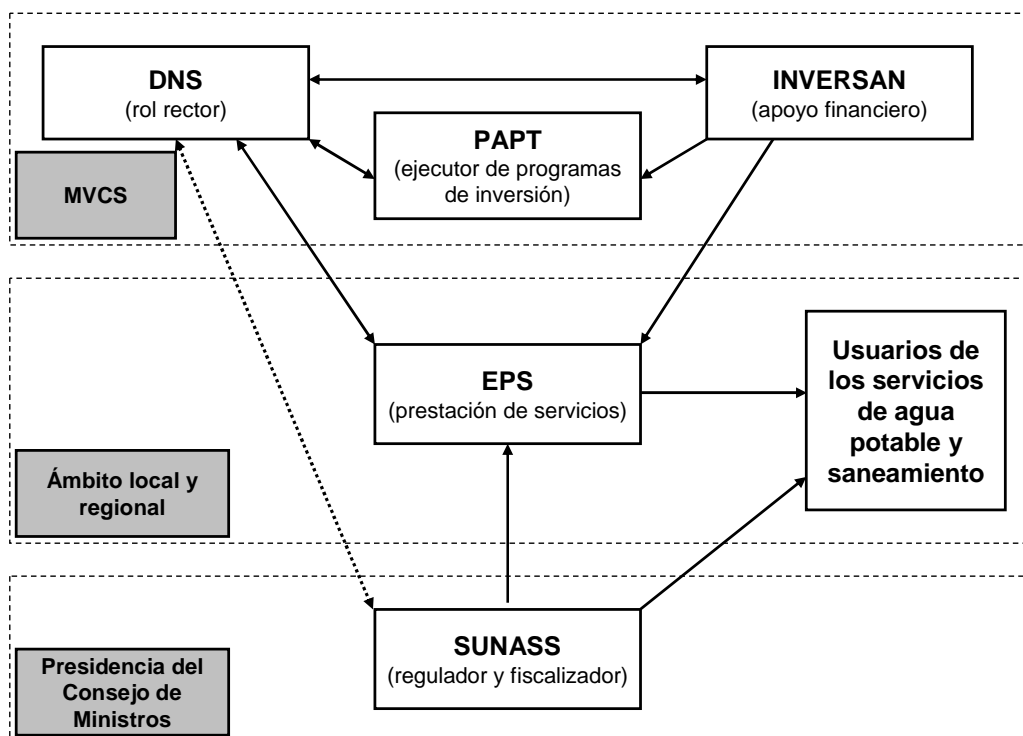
DNS
(rol rector)

INVERSAN
(apoyo financiero)

PAPT
(ejecutor de programas de inversión)

MVCS

EPS
(prestación de servicios)

Usuarios de los servicios de agua potable y saneamiento

Ámbito local y regional

SUNASS
(regulador y fiscalizador)

Presidencia del Consejo de Ministros